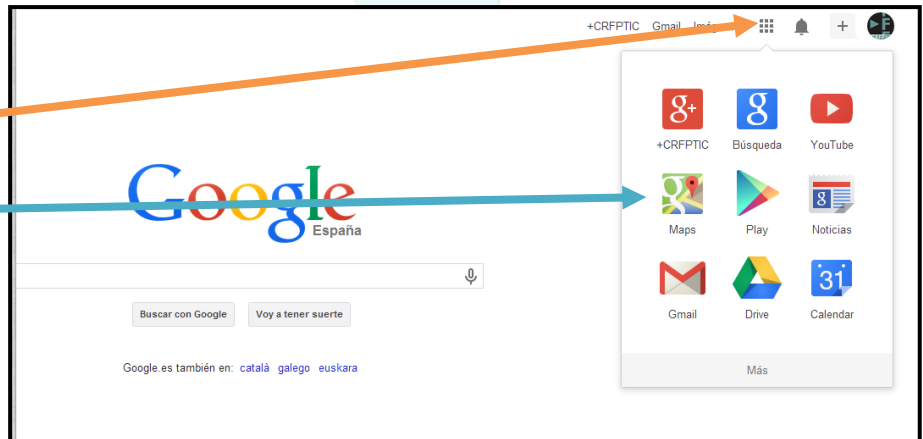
+CRFPTIC Gmail Imá

Google
España

Buscar con Google Voy a tener suerte

Google.es también en: català galego euskara

g+
+CRFPTIC

g
Búsqueda

YouTube

Maps

Play

Noticias

Gmail

Drive

31
Calendar

Más